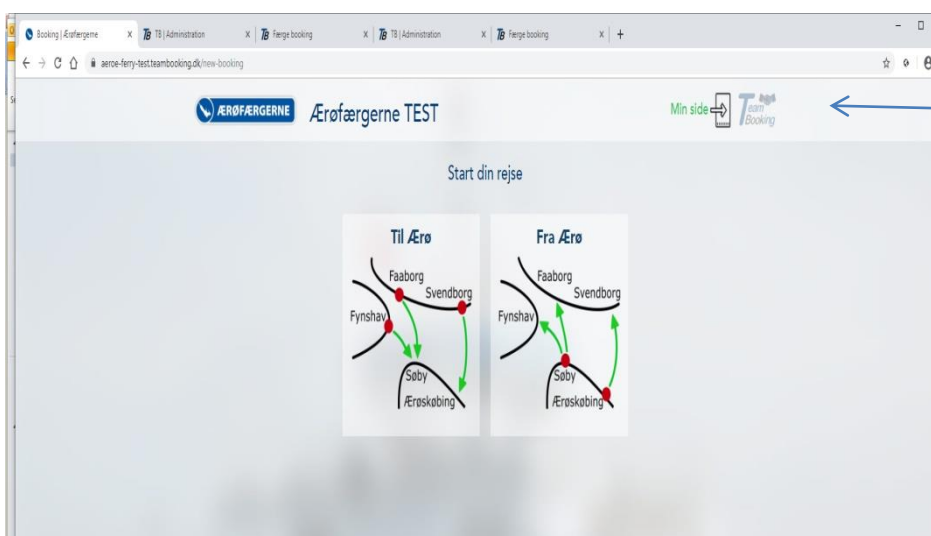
Booking | Ærøfærgerne X TB | Administration X Færge booking X TB | Administration X Færge booking X +

aeroe-ferry-test.teambooking.dk/new-booking

ÆRØFÆRGERNE Ærøfærgerne TEST

Min side

Team Booking

Start din rejse

Til Ærø

Faaborg
Svendborg
Fynshav
Søby
Ærøskøbing

Fra Ærø

Faaborg
Svendborg
Fynshav
Søby
Ærøskøbing